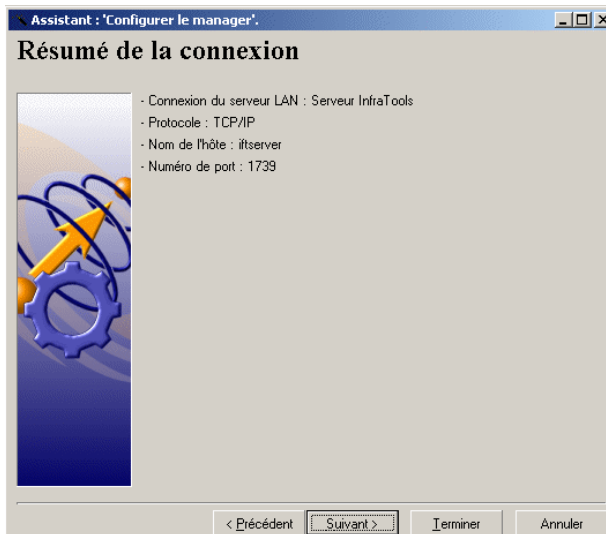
Assistant : 'Configurer le manager'.

Résumé de la connexion

- Connexion du serveur LAN : Serveur InfraTools
- Protocole : TCP/IP
- Nom de l'hôte : iftserver
- Numéro de port : 1739

< Précédent
Suivant >
Terminer
Annuler